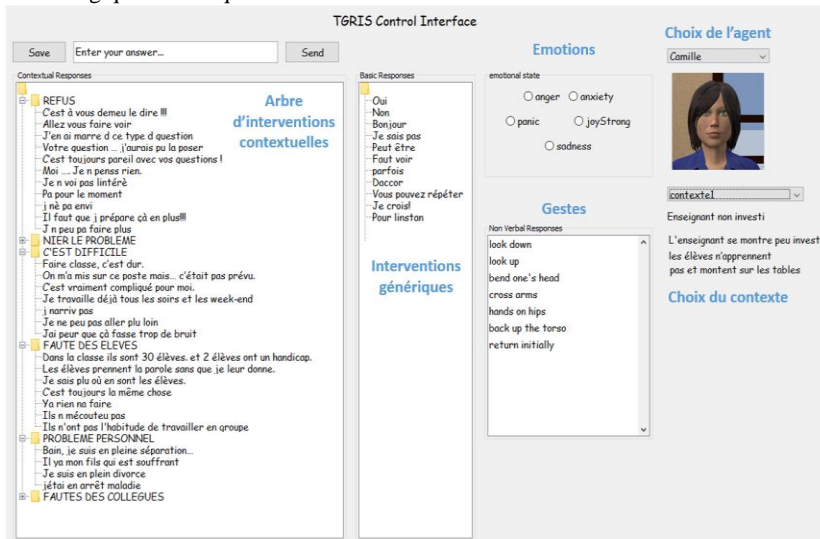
TGRIS Control Interface

Save Enter your answer... Send

Contextual Responses

REFUS
C'est à vous demeu le dire !!!
Allez vous faire voir
J'en ai marre d ce type d question
Votre question ... j'aurais pu la poser
C'est toujours pareil avec vos questions !
Moi ... Je n penss rien.
Je n voi pas lintérê
Pa pour le moment
j nè pa envi
Il faut que j prépare çà en plus!!!
J n peu pa faire plus
NIER LE PROBLEME
C'EST DIFFICILE
Faire classe, c'est dur.
On m'a mis sur ce poste mais... c'était pas prévu.
C'est vraiment compliqué pour moi.
Je travaille déjà tous les soirs et les week-end
j narriv pas
Je ne peu pas aller plu loin
Jai peur que çà fasse trop de bruit
FAUTE DES ELEVES
Dans la classe ils sont 30 élèves. et 2 élèves ont un handicap.
Les élèves prennent la parole sans que je leur donne.
Je sais plu où en sont les élèves.
C'est toujours la même chose
Ya rien na faire
Ils n mécouteu pas
Ils n'ont pas l'habitude de travailler en groupe
PROBLEME PERSONNEL
Bain, je suis en pleine séparation...
Il ya mon fils qui est souffrant
Je suis en plein divorce
jétai en arrêt maladie
FAUTES DES COLLEGUES

Arbre d'interventions contextuelles

Basic Responses
Oui
Non
Bonjour
Je sais pas
Peut être
Faut voir
parfois
Daccor
Vous pouvez répéter
Je crois!
Pour linstan

Interventions génériques

Emotions
emotional state
anger anxiety
panic joyStrong
sadness

Gestes
Non Verbal Responses
look down
look up
bend one's head
cross arms
hands on hips
back up the torso
return initially

Choix de l'agent
Camille

contexte1
Enseignant non investi
L'enseignant se montre peu invest
les élèves n'apprennent
pas et montent sur les tables

Choix du contexte